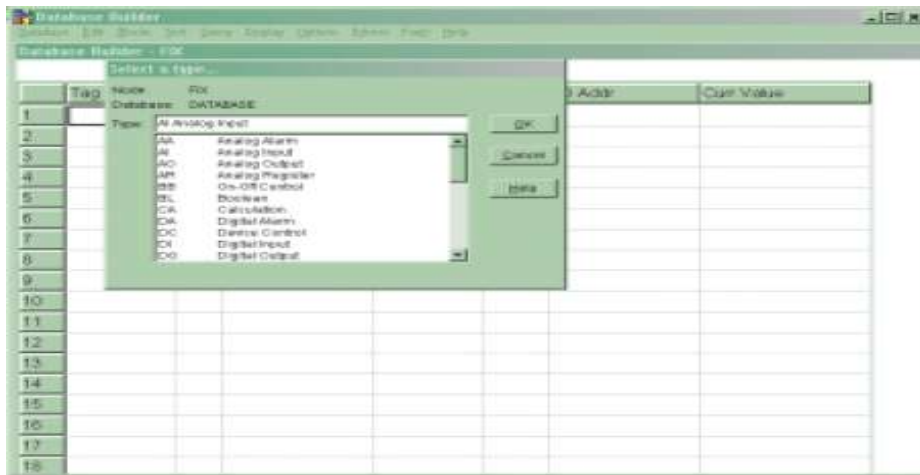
Database Builder

Database Edit Blocks Tool Query Display Options Blocks Fields Help

Database Builder - FIX

Select a type...

Tag

Node: FIX
Database: DATABASE

Type: AI Analog Input

| | |
|---|---|
| AA | Analog Alarm |
| AI | Analog Input |
| AO | Analog Output |
| AR | Analog Register |
| BB | On-Off Control |
| BL | Boolean |
| CA | Calculation |
| DA | Digital Alarm |
| DC | Device Control |
| DI | Digital Input |
| DO | Digital Output |

OK

Cancel

Help

I/O Addr

Curr Value

1
2
3
4
5
6
7
8
9
10
11
12
13
14
15
16
17
18